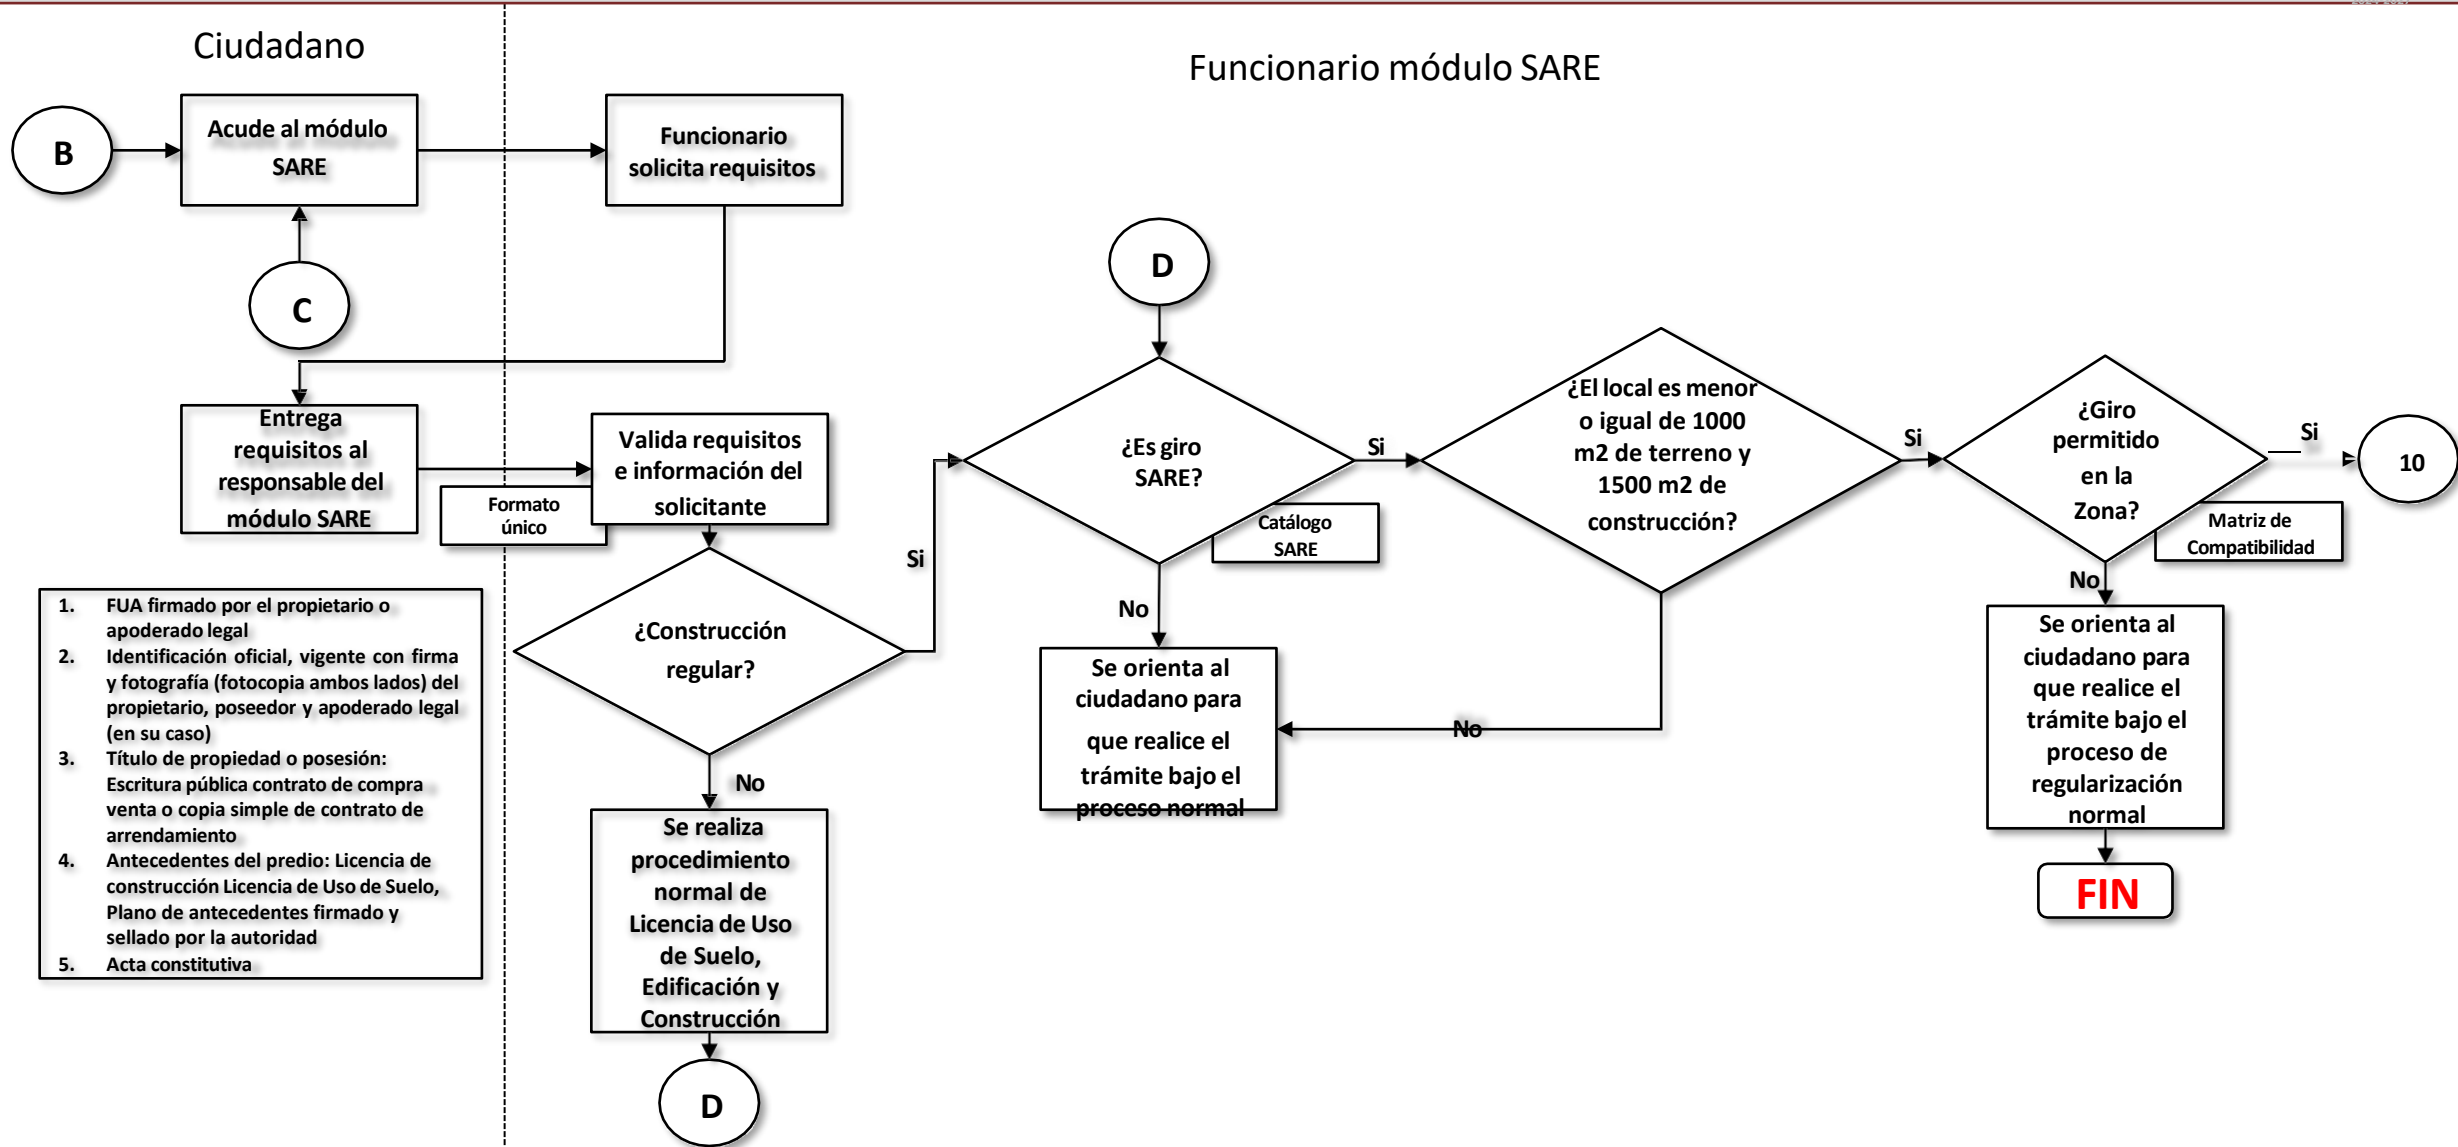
Ciudadano

Funcionario módulo SARE

B

Acude al módulo SARE

Funcionario solicita requisitos

C

Entrega requisitos al responsable del módulo SARE

Valida requisitos e información del solicitante

Formato único

1. FUA firmado por el propietario o apoderado legal
2. Identificación oficial, vigente con firma y fotografía (fotocopia ambos lados) del propietario, poseedor y apoderado legal (en su caso)
3. Título de propiedad o posesión: Escritura pública contrato de compra venta o copia simple de contrato de arrendamiento
4. Antecedentes del predio: Licencia de construcción Licencia de Uso de Suelo, Plano de antecedentes firmado y sellado por la autoridad
5. Acta constitutiva

¿Construcción regular?

Si

No

Se realiza procedimiento normal de Licencia de Uso de Suelo, Edificación y Construcción

D

D

¿Es giro SARE?

Catálogo SARE

Si

No

Se orienta al ciudadano para que realice el trámite bajo el proceso normal

¿El local es menor o igual de 1000 m2 de terreno y 1500 m2 de construcción?

No

Si

¿Giro permitido en la Zona?

Matriz de Compatibilidad

Si

10

No

Se orienta al ciudadano para que realice el trámite bajo el proceso de regularización normal

FIN